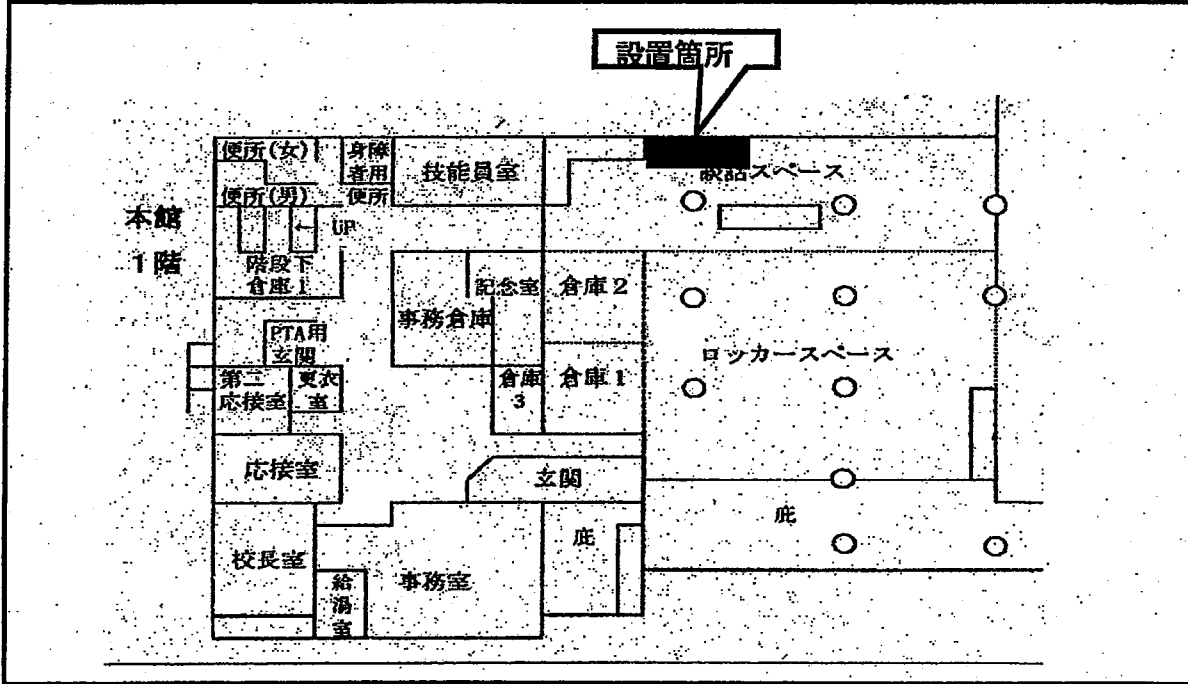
設置箇所

本館
1階

便所(女)
身障者用便所
便所(男)
技能員室
談話スペース
UP
階段下倉庫1
記念室
倉庫2
事務倉庫
PTA用玄関
ロッカースペース
第二応接室
更衣室
倉庫3
倉庫1
応接室
玄関
庇
校長室
庇
給湯室
事務室